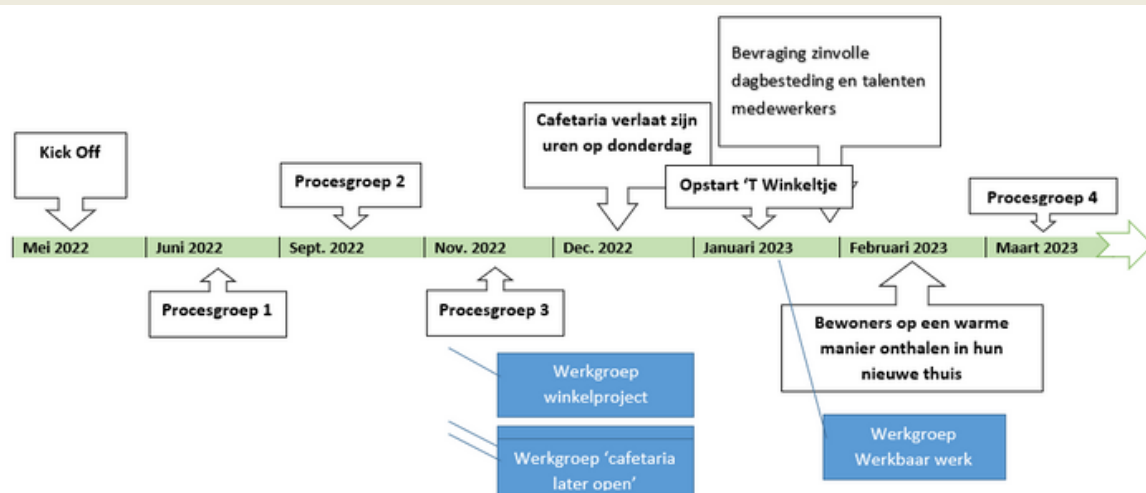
Bevraging zinvolle dagbesteding en talenten medewerkers

Kick Off

Procesgroep 2

Cafetaria verlaat zijn uren op donderdag

Opstart 'T Winkeltje

Procesgroep 4

Mei 2022
Juni 2022
Sept. 2022
Nov. 2022
Dec. 2022
Januari 2023
Februari 2023
Maart 2023

Procesgroep 1

Procesgroep 3

Bewoners op een warme manier onthalen in hun nieuwe thuis

Werkgroep winkelproject

Werkgroep 'cafetaria later open'

Werkgroep Werkbaar werk